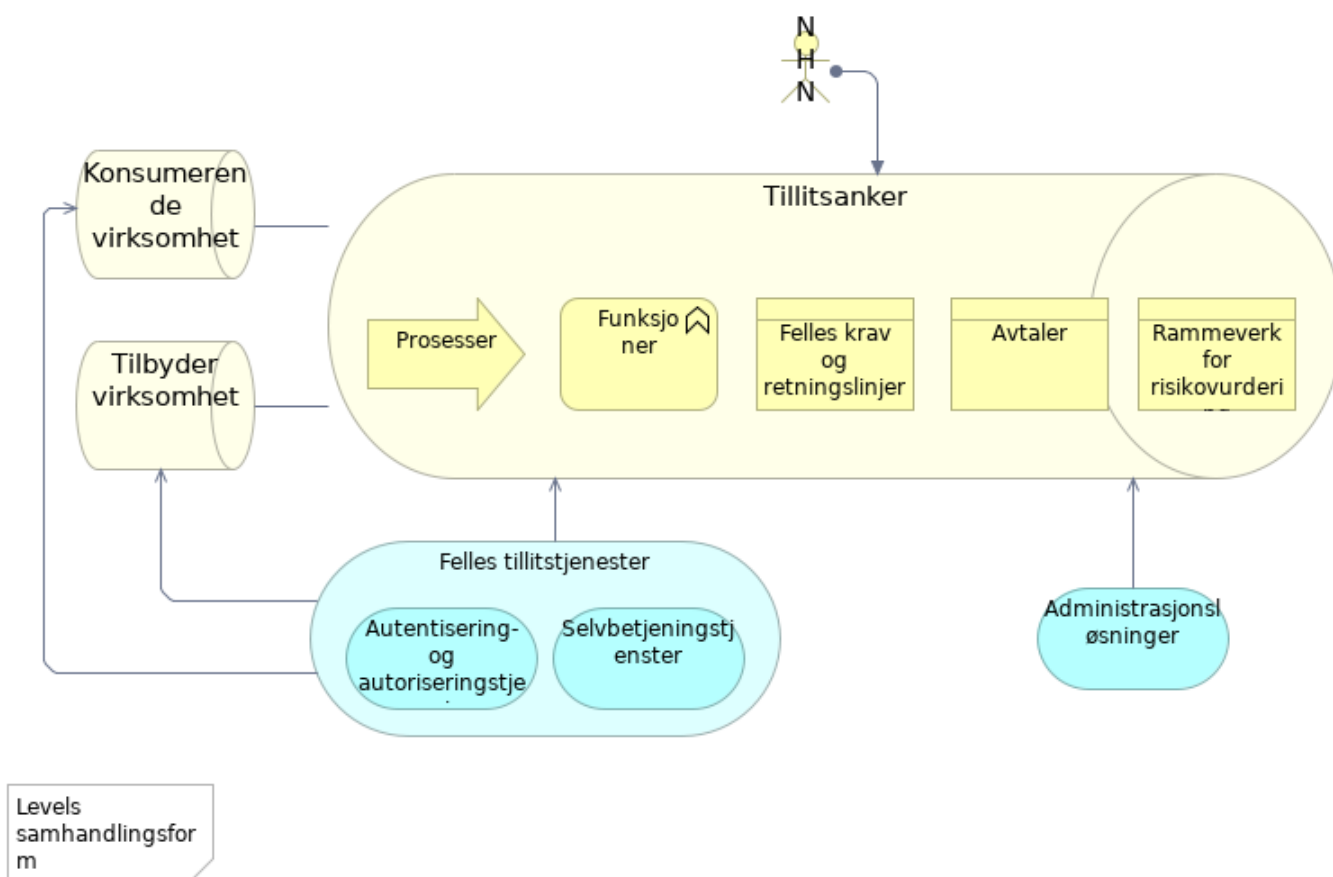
N
H
N

Tillitsanker

Konsumerende virksomhet

Tilbyder virksomhet

Prosesser

Funksjoner

Felles krav og retningslinjer

Avtaler

Rammeverk for risikovurderi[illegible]

Felles tillitstjenester

Autentisering- og autoriseringstje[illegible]

Selvbetjeningstjenester

Administrasjonsløsninger

Levels samhandlingsform